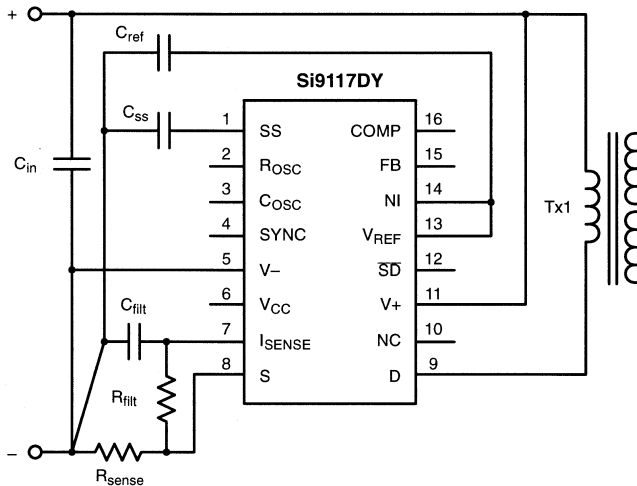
+

$C_{ref}$

Si9117DY

$C_{ss}$

1 SS
2 $R_{OSC}$
3 $C_{OSC}$
4 SYNC
5 V–
6 $V_{CC}$
7 $I_{SENSE}$
8 S

16 COMP
15 FB
14 NI
13 $V_{REF}$
12 $\overline{SD}$
11 V+
10 NC
9 D

$C_{in}$

Tx1

$C_{filt}$

$R_{filt}$

–

$R_{sense}$